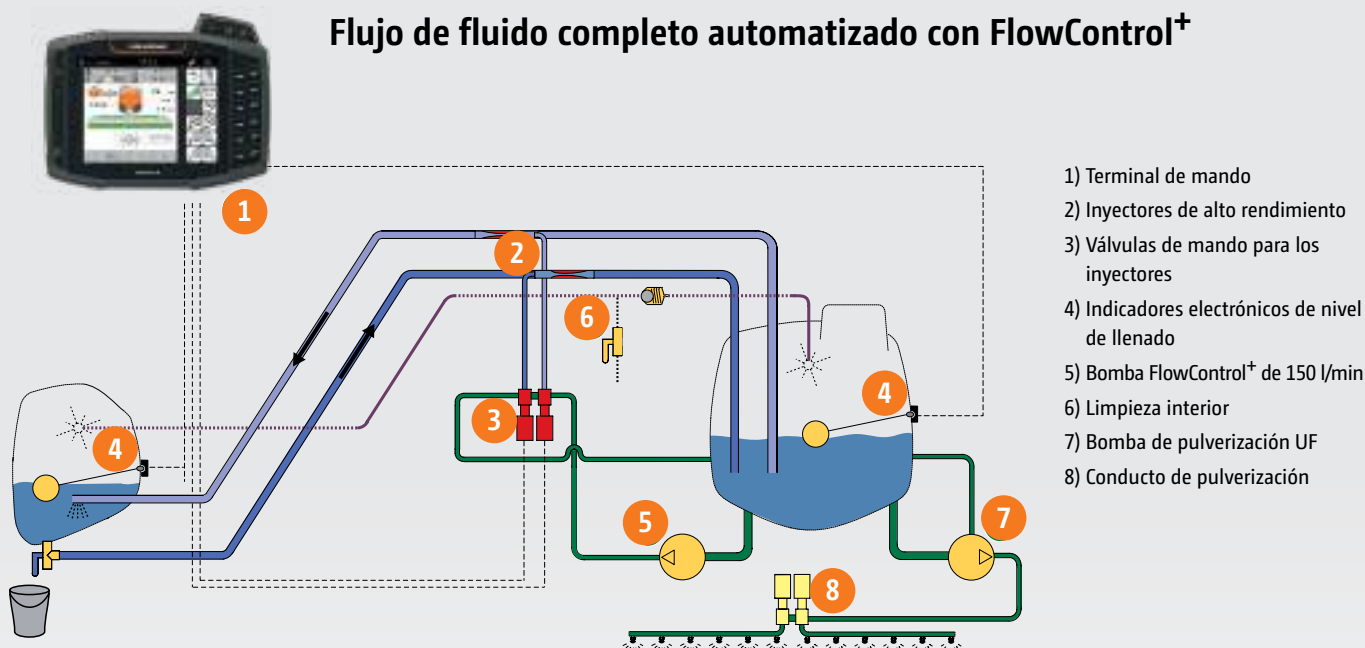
Flujo de fluido completo automatizado con FlowControl$^+$

1) Terminal de mando
2) Inyectores de alto rendimiento
3) Válvulas de mando para los inyectores
4) Indicadores electrónicos de nivel de llenado
5) Bomba FlowControl$^+$ de 150 l/min
6) Limpieza interior
7) Bomba de pulverización UF
8) Conducto de pulverización

1
2
3
4
4
5
6
7
8